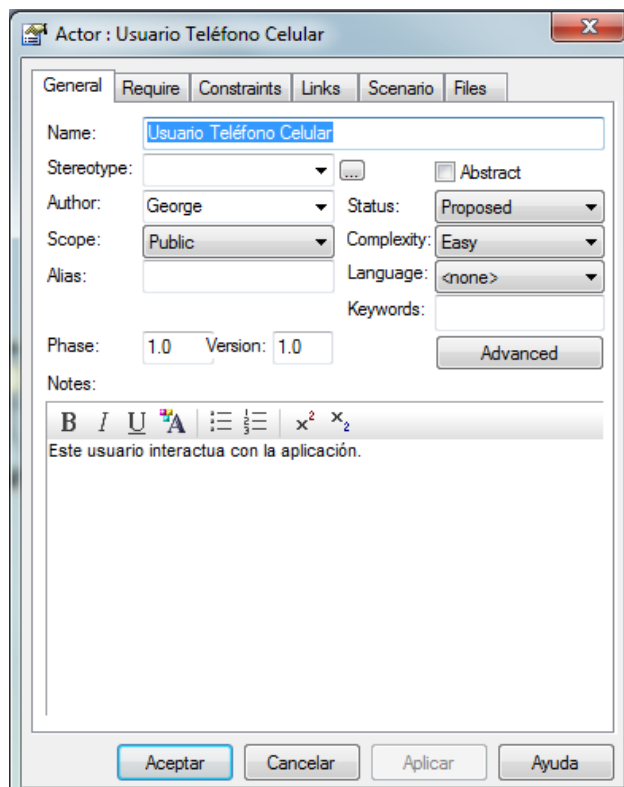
Actor : Usuario Teléfono Celular

General Require Constraints Links Scenario Files

Name: Usuario Teléfono Celular

Stereotype: ... Abstract

Author: George Status: Proposed

Scope: Public Complexity: Easy

Alias: Language: <none>

Keywords:

Phase: 1.0 Version: 1.0 Advanced

Notes:

B I U A $x^2$ $x_2$

Este usuario interactua con la aplicación.

Aceptar Cancelar Aplicar Ayuda